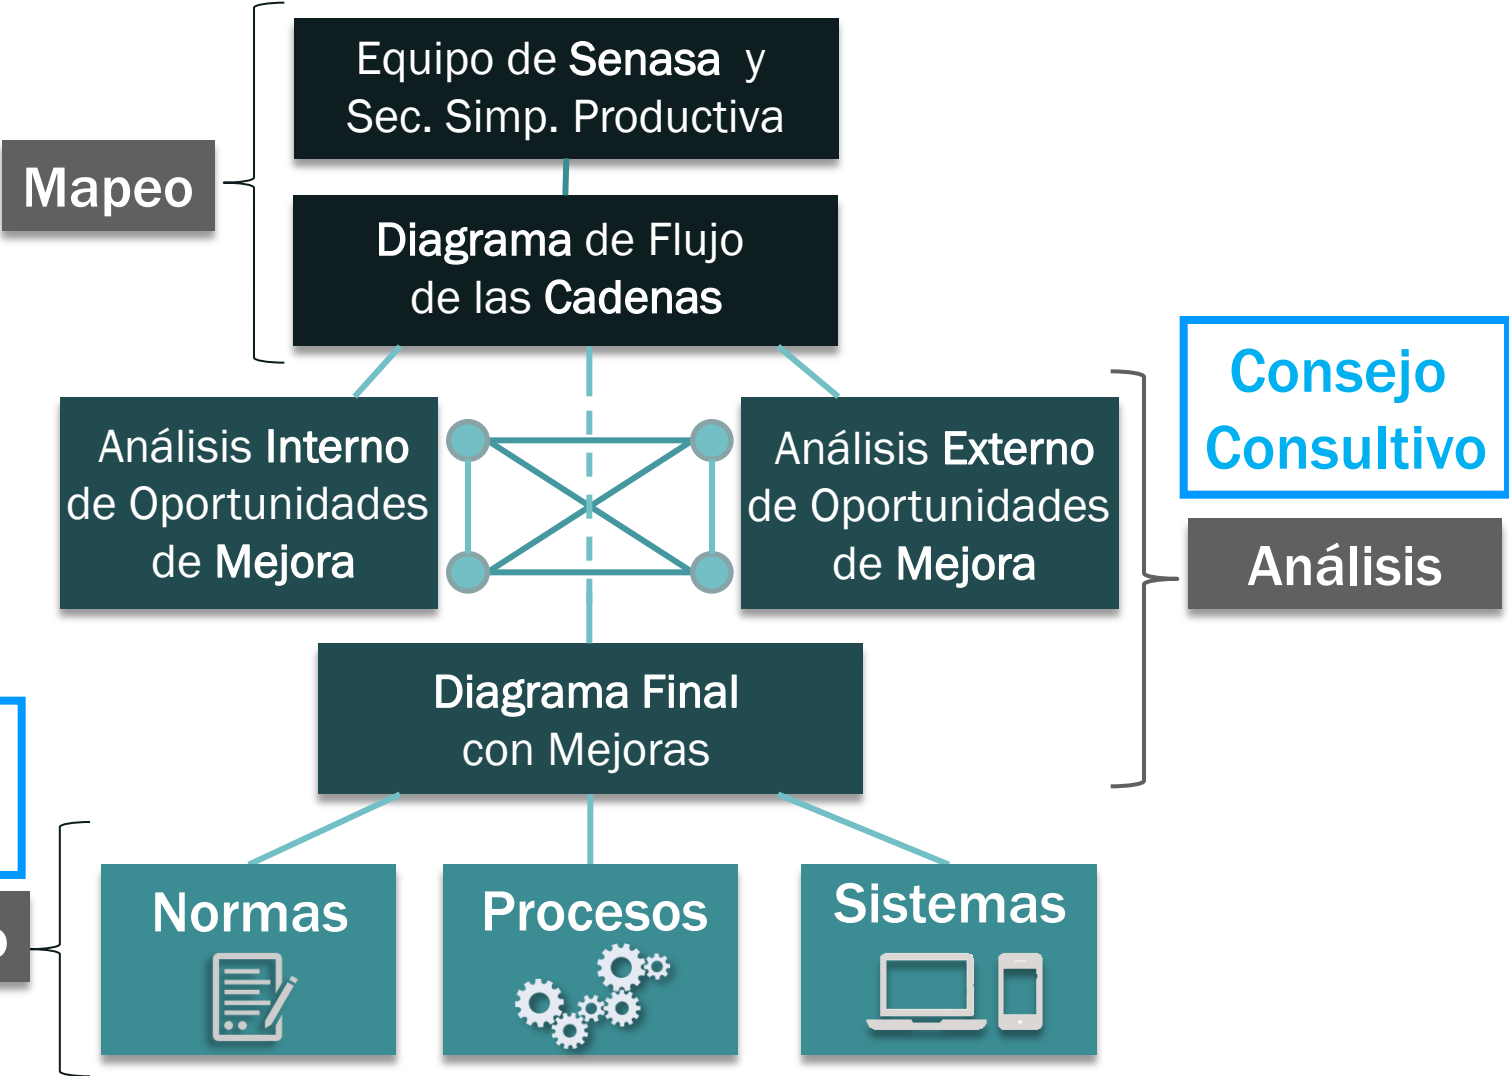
Mapeo

Equipo de Senasa y Sec. Simp. Productiva

Diagrama de Flujo de las Cadenas

Consejo Consultivo

Análisis

Análisis Interno de Oportunidades de Mejora

Análisis Externo de Oportunidades de Mejora

Diagrama Final con Mejoras

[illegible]

Normas

Procesos

Sistemas